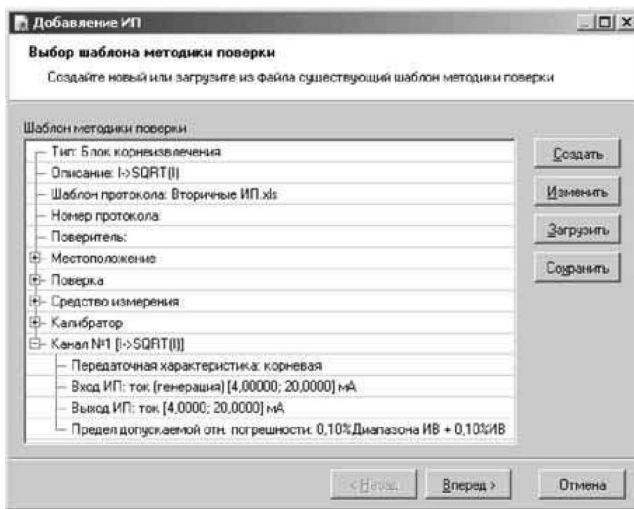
Добавление ИП

Выбор шаблона методики поверки

Создайте новый или загрузите из файла существующий шаблон методики поверки

Шаблон методики поверки

Тип: Блок корнеизвлечения
Описание: I->SQRT(I)
Шаблон протокола: Вторичные ИП.xls
Номер протокола
Поверитель:
Местоположение
Поверка
Средство измерения
Калибратор
Канал №1 [I->SQRT(I)]
Передаточная характеристика: корневая
Вход ИП: ток (генерация) [4,00000; 20,0000] мА
Выход ИП: ток [4,0000; 20,0000] мА
Предел допускаемой отн. погрешности: 0,10%Диапазона ИВ + 0,10%ИВ

Создать
Изменить
Загрузить
Сохранить

< Назад
Вперед >
Отмена